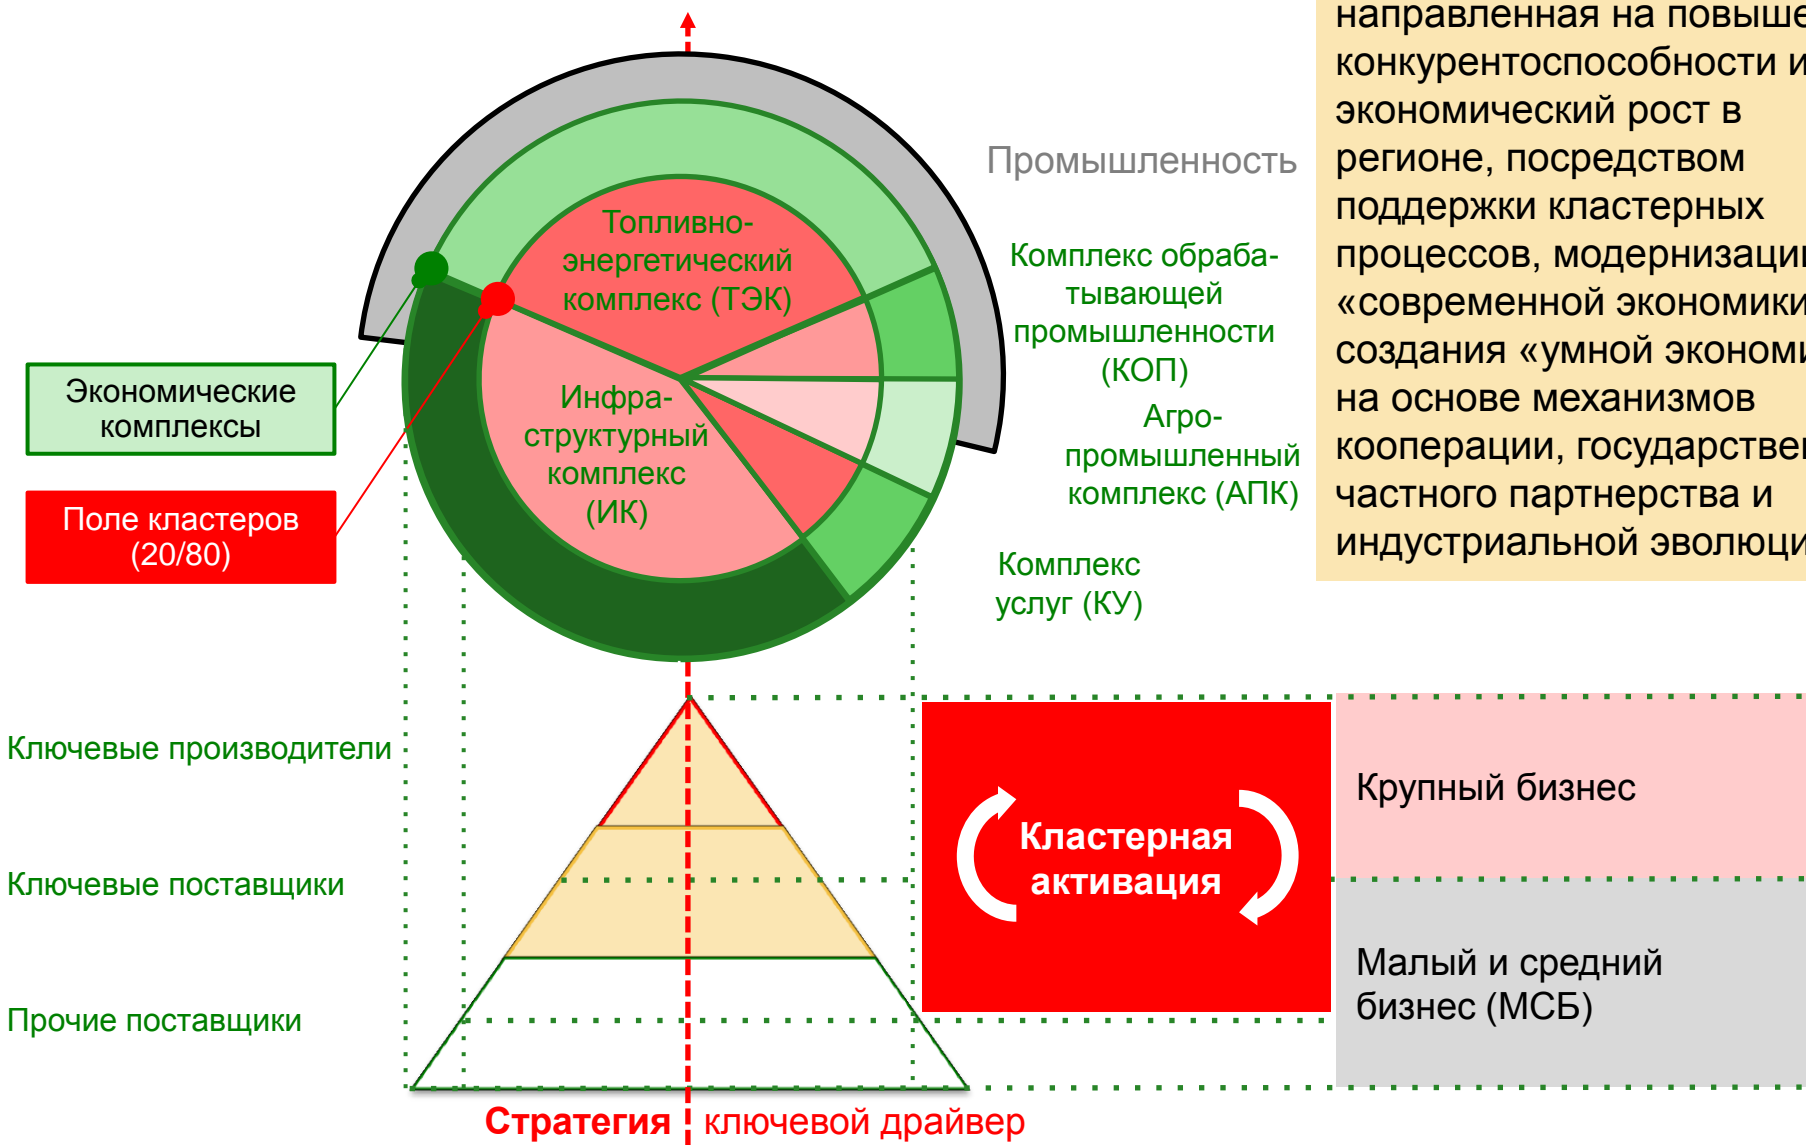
направленная на повыше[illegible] конкурентоспособности и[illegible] экономический рост в регионе, посредством поддержки кластерных процессов, модернизаци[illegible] «современной экономики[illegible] создания «умной экономи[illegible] на основе механизмов кооперации, государствен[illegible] частного партнерства и индустриальной эволюци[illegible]

Промышленность

Топливно-энергетический комплекс (ТЭК)

Инфра-структурный комплекс (ИК)

Комплекс обраба-тывающей промышленности (КОП)

Агро-промышленный комплекс (АПК)

Комплекс услуг (КУ)

Экономические комплексы

Поле кластеров (20/80)

Ключевые производители

Ключевые поставщики

Прочие поставщики

Кластерная активация

Крупный бизнес

Малый и средний бизнес (МСБ)

Стратегия ключевой драйвер